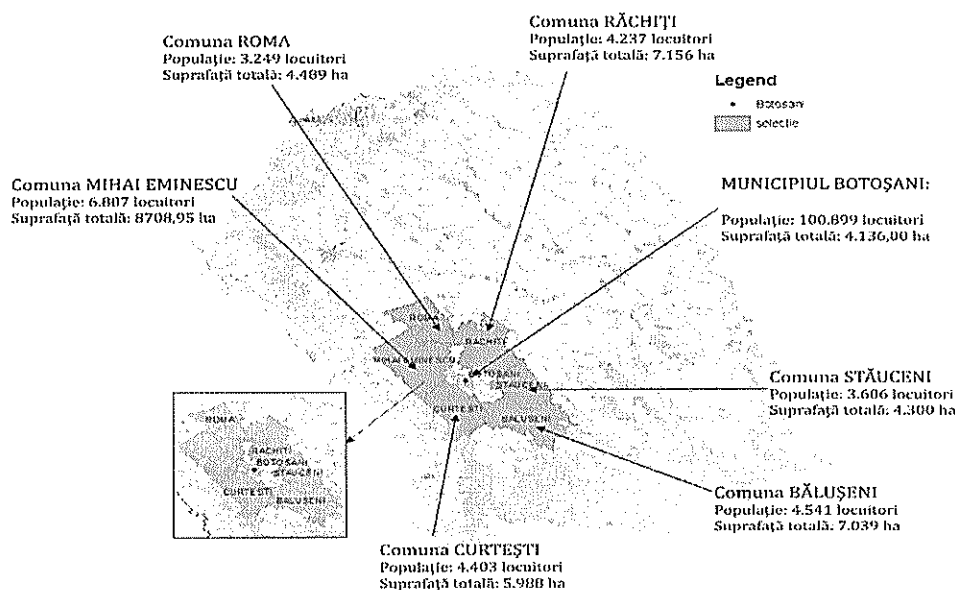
Comuna RĂCHIŢI
Populaţie: 4.237 locuitori
Suprafaţă totală: 7.156 ha

Comuna ROMA
Populaţie: 3.249 locuitori
Suprafaţă totală: 4.489 ha

Legend
Botosani
selectie

Comuna MIHAI EMINESCU
Populaţie: 6.807 locuitori
Suprafaţă totală: 8708,95 ha

MUNICIPIUL BOTOŞANI:
Populaţie: 100.899 locuitori
Suprafaţă totală: 4.136,00 ha

ROMA
RĂCHITI
MIHAI EMINESCU
BOTOSANI
STĂUCENI
CURTEŞTI
BĂLUŞENI

ROMA
RĂCHITI
BOTOSANI
STĂUCENI
CURTEŞTI
BĂLUŞENI

Comuna STĂUCENI
Populaţie: 3.606 locuitori
Suprafaţă totală: 4.300 ha

Comuna BĂLUŞENI
Populaţie: 4.541 locuitori
Suprafaţă totală: 7.039 ha

Comuna CURTEŞTI
Populaţie: 4.403 locuitori
Suprafaţă totală: 5.988 ha